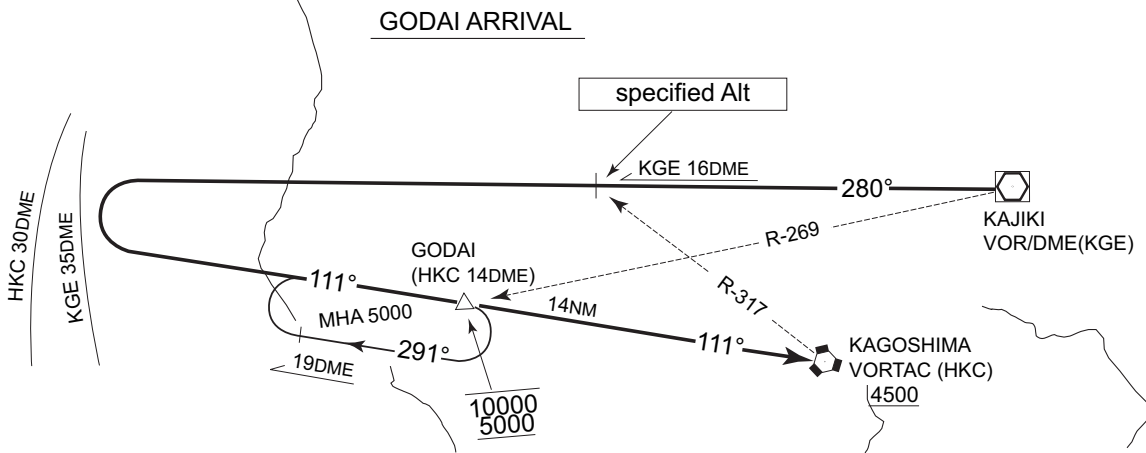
GODAI ARRIVAL

specified Alt

KGE 16DME

280°

KAJIKI
VOR/DME(KGE)

R-269

HKC 30DME

KGE 35DME

GODAI
(HKC 14DME)

111°

R-317

MHA 5000

14NM

291°

111°

KAGOSHIMA
VORTAC (HKC)

19DME

4500

10000
5000